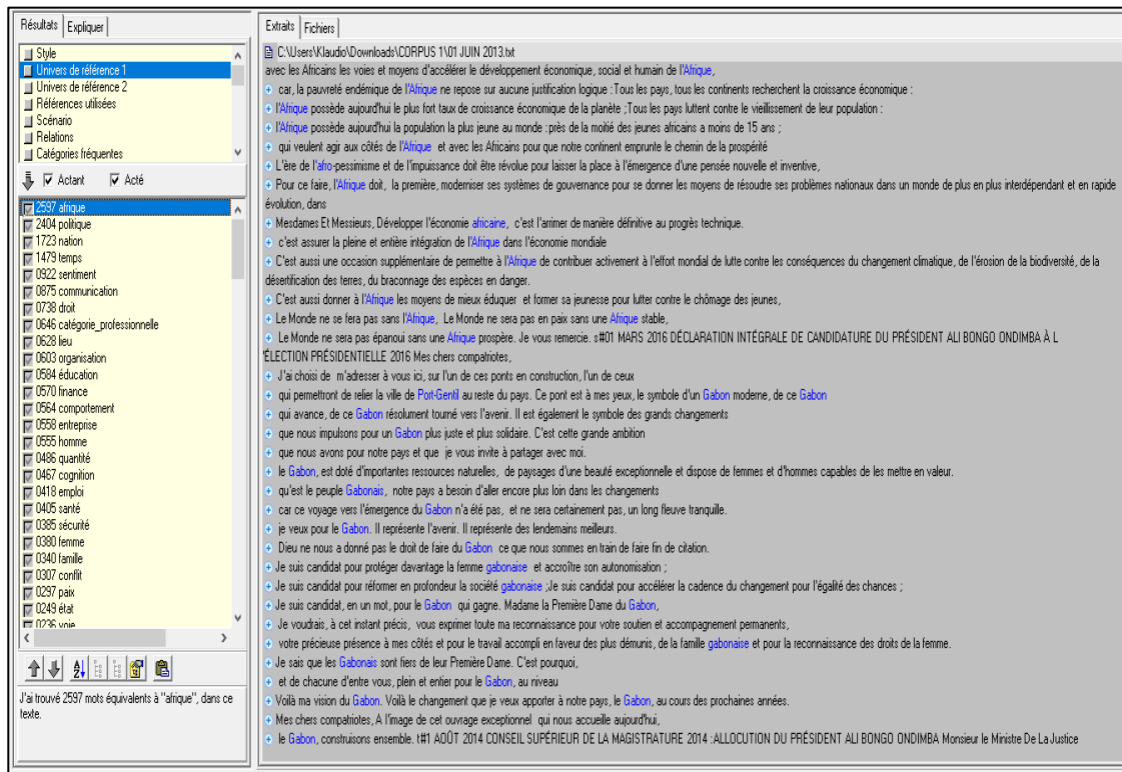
Résultats | Expliquer

Style
Univers de référence 1
Univers de référence 2
Références utilisées
Scénario
Relations
Catégories fréquentes

Actant Acté

2597 afrique
2404 politique
1723 nation
1479 temps
0922 sentiment
0875 communication
0738 droit
0646 catégorie_professionnelle
0628 lieu
0603 organisation
0584 éducation
0570 finance
0564 comportement
0558 entreprise
0555 homme
0486 quantité
0467 cognition
0418 emploi
0405 santé
0385 sécurité
0380 femme
0340 famille
0307 conflit
0297 paix
0249 état
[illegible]

J'ai trouvé 2597 mots équivalents à "afrique", dans ce texte.

Extraits | Fichiers

C:\Users\Klaudio\Downloads\CORPUS 1\01 JUIN 2013.txt
avec les Africains les voies et moyens d'accélérer le développement économique, social et humain de l'Afrique,
car, la pauvreté endémique de l'Afrique ne repose sur aucune justification logique : Tous les pays, tous les continents recherchent la croissance économique :
l'Afrique possède aujourd'hui le plus fort taux de croissance économique de la planète ;Tous les pays luttent contre le vieillissement de leur population :
l'Afrique possède aujourd'hui la population la plus jeune au monde : près de la moitié des jeunes africains a moins de 15 ans ;
qui veulent agir aux côtés de l'Afrique et avec les Africains pour que notre continent emprunte le chemin de la prospérité
L'ère de l'afro-pessimisme et de l'impuissance doit être révolue pour laisser la place à l'émergence d'une pensée nouvelle et inventive,
Pour ce faire, l'Afrique doit, la première, moderniser ses systèmes de gouvernance pour se donner les moyens de résoudre ses problèmes nationaux dans un monde de plus en plus interdépendant et en rapide évolution, dans
Mesdames Et Messieurs, Développer l'économie africaine, c'est l'arrimer de manière définitive au progrès technique.
c'est assurer la pleine et entière intégration de l'Afrique dans l'économie mondiale
C'est aussi une occasion supplémentaire de permettre à l'Afrique de contribuer activement à l'effort mondial de lutte contre les conséquences du changement climatique, de l'érosion de la biodiversité, de la désertification des terres, du braconnage des espèces en danger.
C'est aussi donner à l'Afrique les moyens de mieux éduquer et former sa jeunesse pour lutter contre le chômage des jeunes,
Le Monde ne se fera pas sans l'Afrique, Le Monde ne sera pas en paix sans une Afrique stable,
Le Monde ne sera pas épanoui sans une Afrique prospère. Je vous remercie. s#01 MARS 2016 DÉCLARATION INTÉGRALE DE CANDIDATURE DU PRÉSIDENT ALI BONGO ONDIMBA À L'ÉLECTION PRÉSIDENTIELLE 2016 Mes chers compatriotes,
J'ai choisi de m'adresser à vous ici, sur l'un de ces ponts en construction, l'un de ceux
qui permettront de relier la ville de Port-Gentil au reste du pays. Ce pont est à mes yeux, le symbole d'un Gabon moderne, de ce Gabon
qui avance, de ce Gabon résolument tourné vers l'avenir. Il est également le symbole des grands changements
que nous impulsons pour un Gabon plus juste et plus solidaire. C'est cette grande ambition
que nous avons pour notre pays et que je vous invite à partager avec moi.
le Gabon, est doté d'importantes ressources naturelles, de paysages d'une beauté exceptionnelle et dispose de femmes et d'hommes capables de les mettre en valeur.
qu'est le peuple Gabonais, notre pays a besoin d'aller encore plus loin dans les changements
car ce voyage vers l'émergence du Gabon n'a été pas, et ne sera certainement pas, un long fleuve tranquille.
je veux pour le Gabon. Il représente l'avenir. Il représente des lendemains meilleurs.
Dieu ne nous a donné pas le droit de faire du Gabon ce que nous sommes en train de faire fin de citation.
Je suis candidat pour protéger davantage la femme gabonaise et accroître son autonomisation ;
Je suis candidat pour réformer en profondeur la société gabonaise ;Je suis candidat pour accélérer la cadence du changement pour l'égalité des chances ;
Je suis candidat, en un mot, pour le Gabon qui gagne. Madame la Première Dame du Gabon,
Je voudrais, à cet instant précis, vous exprimer toute ma reconnaissance pour votre soutien et accompagnement permanents,
votre précieuse présence à mes côtés et pour le travail accompli en faveur des plus démunis, de la famille gabonaise et pour la reconnaissance des droits de la femme.
Je sais que les Gabonais sont fiers de leur Première Dame. C'est pourquoi,
et de chacune d'entre vous, plein et entier pour le Gabon, au niveau
Voilà ma vision du Gabon. Voilà le changement que je veux apporter à notre pays, le Gabon, au cours des prochaines années.
Mes chers compatriotes, A l'image de cet ouvrage exceptionnel qui nous accueille aujourd'hui,
le Gabon, construisons ensemble. t#1 AOÛT 2014 CONSEIL SUPÉRIEUR DE LA MAGISTRATURE 2014 :ALLOCUTION DU PRÉSIDENT ALI BONGO ONDIMBA Monsieur le Ministre De La Justice